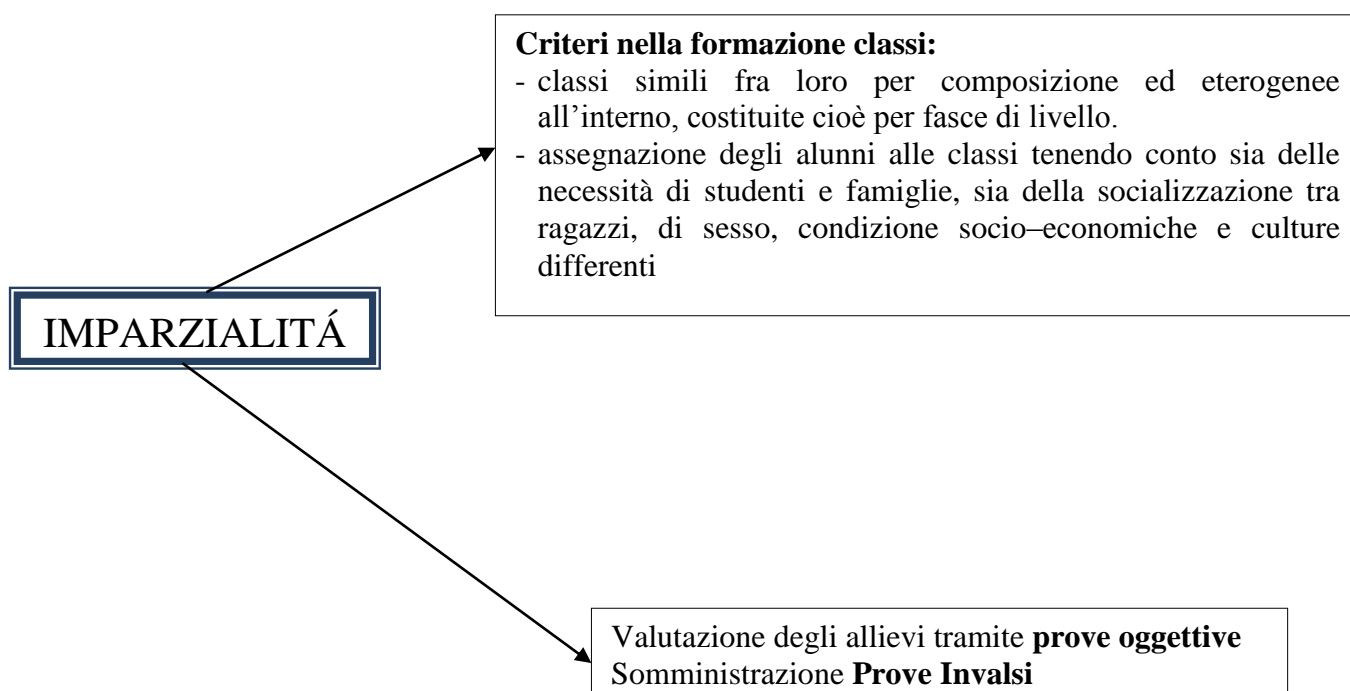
**Criteri nella formazione classi:**
- classi simili fra loro per composizione ed eterogenee all’interno, costituite cioè per fasce di livello.
- assegnazione degli alunni alle classi tenendo conto sia delle necessità di studenti e famiglie, sia della socializzazione tra ragazzi, di sesso, condizione socio–economiche e culture differenti

IMPARZIALITÁ

Valutazione degli allievi tramite **prove oggettive**
Somministrazione **Prove Invalsi**